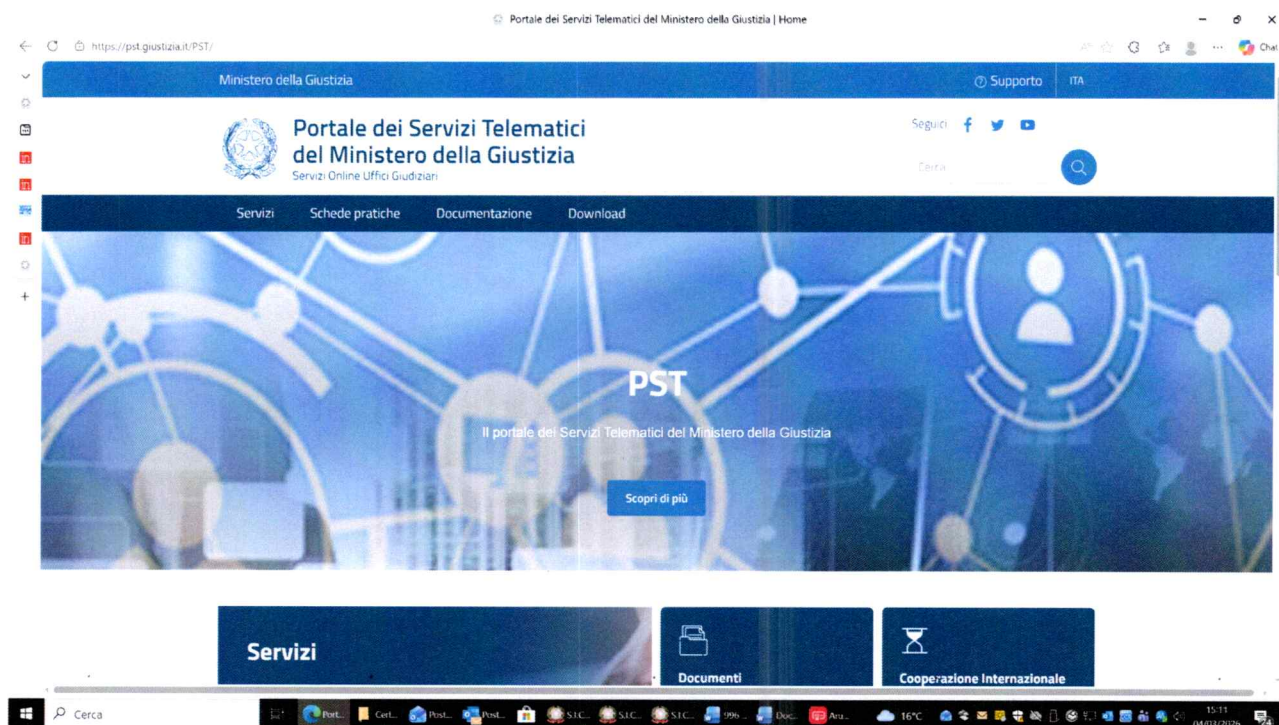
Portale dei Servizi Telematici del Ministero della Giustizia | Home

https://pst.giustizia.it/PST/

Chat

Ministero della Giustizia

Supporto ITA

Portale dei Servizi Telematici del Ministero della Giustizia
Servizi Online Uffici Giudiziari

Seguici

Cerca

Servizi Schede pratiche Documentazione Download

PST

Il portale dei Servizi Telematici del Ministero della Giustizia

Scopri di più

Servizi

Documenti

Cooperazione Internazionale

Cerca

Port... Cert... Post... Post... S.I.C... S.I.C... S.I.C... 996... Doc... Aru...

16°C

15:11
04/03/2026